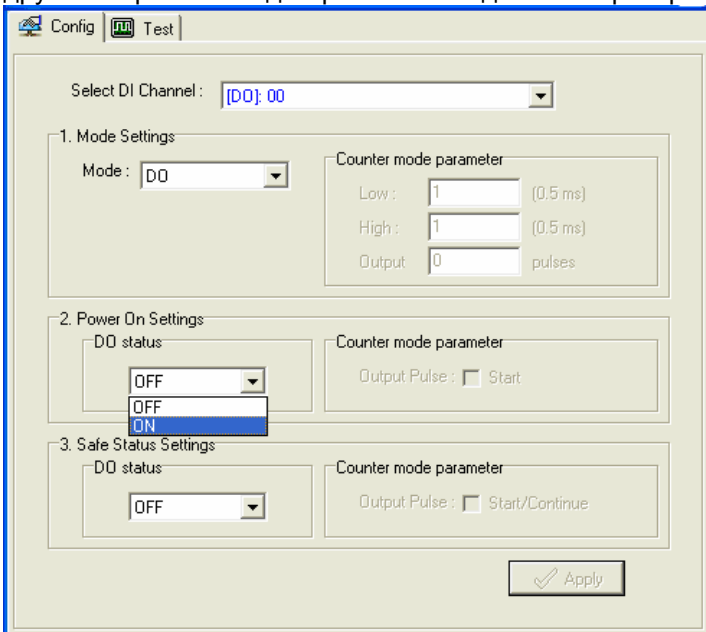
Config | Test

Select DI Channel : [DO]: 00

1. Mode Settings

Mode : DO

Counter mode parameter

Low : 1 (0.5 ms)

High : 1 (0.5 ms)

Output 0 pulses

2. Power On Settings

DO status

OFF

OFF

ON

Counter mode parameter

Output Pulse : Start

3. Safe Status Settings

DO status

OFF

Counter mode parameter

Output Pulse : Start/Continue

Apply